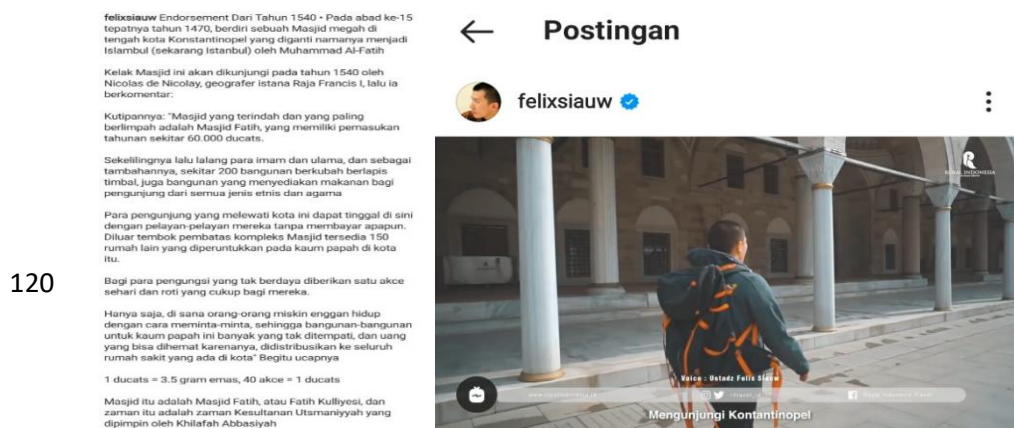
felixsiauw Endorsement Dari Tahun 1540 • Pada abad ke-15 tepatnya tahun 1470, berdiri sebuah Masjid megah di tengah kota Konstantinopel yang diganti namanya menjadi Islambul (sekarang Istanbul) oleh Muhammad Al-Fatih

Kelak Masjid ini akan dikunjungi pada tahun 1540 oleh Nicolas de Nicolay, geografer istana Raja Francis I, lalu ia berkomentar:

Kutipannya: "Masjid yang terindah dan yang paling berlimpah adalah Masjid Fatih, yang memiliki pemasukan tahunan sekitar 60.000 ducats.

Sekelilingnya lalu lalang para imam dan ulama, dan sebagai tambahannya, sekitar 200 bangunan berkubah berlapis timbal, juga bangunan yang menyediakan makanan bagi pengunjung dari semua jenis etnis dan agama

Para pengunjung yang melewati kota ini dapat tinggal di sini dengan pelayan-pelayan mereka tanpa membayar apapun. Diluar tembok pembatas kompleks Masjid tersedia 150 rumah lain yang diperuntukkan pada kaum papah di kota itu.

Bagi para pengungsi yang tak berdaya diberikan satu akce sehari dan roti yang cukup bagi mereka.

Hanya saja, di sana orang-orang miskin enggan hidup dengan cara meminta-minta, sehingga bangunan-bangunan untuk kaum papah ini banyak yang tak ditempati, dan uang yang bisa dihemat karenanya, didistribusikan ke seluruh rumah sakit yang ada di kota" Begitu ucapnya

1 ducats = 3.5 gram emas, 40 akce = 1 ducats

Masjid itu adalah Masjid Fatih, atau Fatih Kulliyesi, dan zaman itu adalah zaman Kesultanan Utsmaniyyah yang dipimpin oleh Khilafah Abbasiyah

120

Postingan

felixsiauw

ROYAL INDONESIA

Voice : Ustadz Felix Siauw

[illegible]

Royal Indonesia Travel

Mengunjungi Kontantinopel